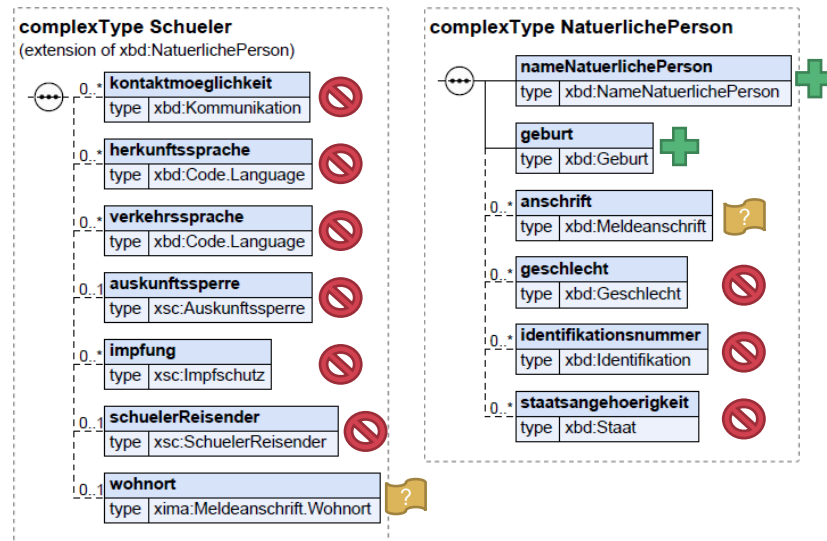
complexType Schueler
(extension of xbd:NatuerlichePerson)

0..* kontaktmoeglichkeit
type xbd:Kommunikation

0..* herkunftssprache
type xbd:Code.Language

0..* verkehrssprache
type xbd:Code.Language

0..1 auskunftssperre
type xsc:Auskunftssperre

0..* impfung
type xsc:Impfschutz

0..1 schuelerReisender
type xsc:SchuelerReisender

0..1 wohnort
type xima:Meldeanschrift.Wohnort

?

complexType NatuerlichePerson

nameNatuerlichePerson
type xbd:NameNatuerlichePerson

geburt
type xbd:Geburt

0..* anschrift
type xbd:Meldeanschrift

?

0..* geschlecht
type xbd:Geschlecht

0..* identifikationsnummer
type xbd:Identifikation

0..* staatsangehoerigkeit
type xbd:Staat